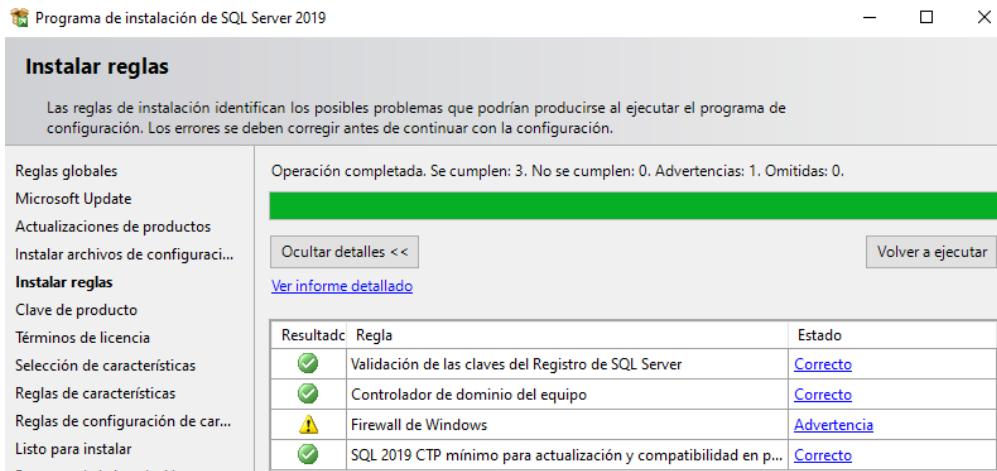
Programa de instalación de SQL Server 2019

Instalar reglas

Las reglas de instalación identifican los posibles problemas que podrían producirse al ejecutar el programa de configuración. Los errores se deben corregir antes de continuar con la configuración.

Reglas globales
Microsoft Update
Actualizaciones de productos
Instalar archivos de configuraci...
Instalar reglas
Clave de producto
Términos de licencia
Selección de características
Reglas de características
Reglas de configuración de car...
Listo para instalar

Operación completada. Se cumplen: 3. No se cumplen: 0. Advertencias: 1. Omitidas: 0.

Ocultar detalles <<

Volver a ejecutar

Ver informe detallado

| Resultado | Regla | Estado |
|---|---|---|
| | Validación de las claves del Registro de SQL Server | Correcto |
| | Controlador de dominio del equipo | Correcto |
| | Firewall de Windows | Advertencia |
| | SQL 2019 CTP mínimo para actualización y compatibilidad en p... | Correcto |